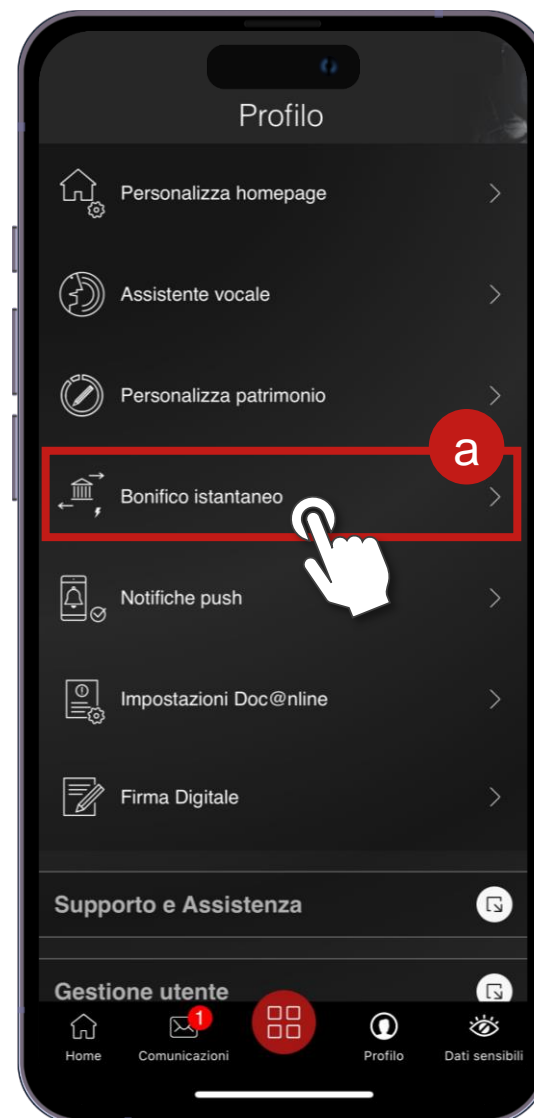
Profilo

Personalizza homepage

Assistente vocale

Personalizza patrimonio

a

Bonifico istantaneo

Notifiche push

Impostazioni Doc@nline

Firma Digitale

Supporto e Assistenza

Gestione utente

Home

1

Comunicazioni

Profilo

Dati sensibili